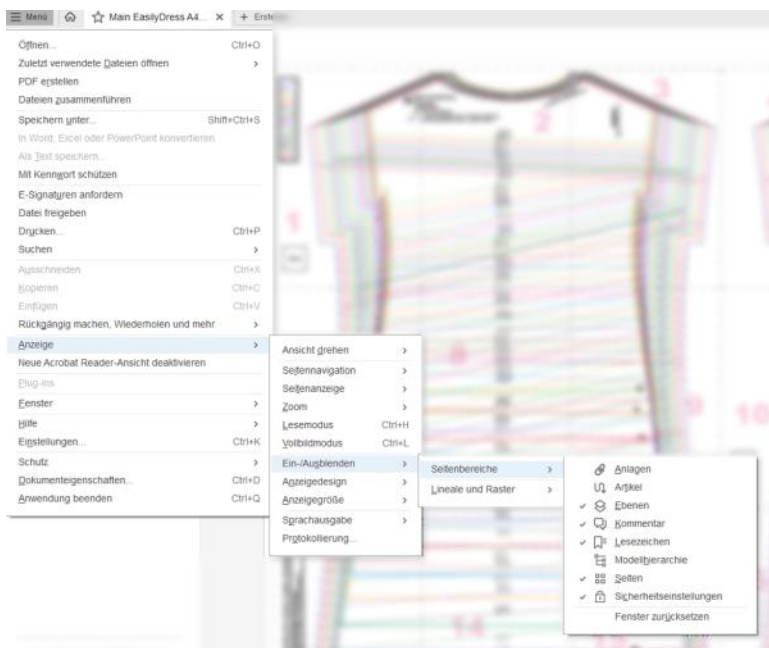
☰ Menü Main EasilyDress A4... × + Erste

Öffnen... Ctrl+O
Zuletzt verwendete Dateien öffnen ›
PDF erstellen
Dateien zusammenführen
Speichern unter... Shift+Ctrl+S
In Word, Excel oder PowerPoint konvertieren
Als Text speichern...
Mit Kennwort schützen
E-Signaturen anfordern
Datei freigeben
Drucken... Ctrl+P
Suchen ›
Ausschneiden Ctrl+X
Kopieren Ctrl+C
Einfügen Ctrl+V
Rückgängig machen, Wiederholen und mehr ›
Anzeige ›
Neue Acrobat Reader-Ansicht deaktivieren
Plug-ins
Fenster ›
Hilfe ›
Einstellungen... Ctrl+K
Schutz ›
Dokumenteigenschaften... Ctrl+D
Anwendung beenden Ctrl+Q

Ansicht drehen ›
Seitennavigation ›
Seitenanzeige ›
Zoom ›
Lesemodus Ctrl+H
Vollbildmodus Ctrl+L
Ein-/Ausblenden ›
Anzeigedesign ›
Anzeigegröße ›
Sprachausgabe ›
Protokollierung...

Seitenbereiche ›
Lineale und Raster ›

Anlagen
Artikel
✓ Ebenen
✓ Kommentar
✓ Lesezeichen
Modellhierarchie
✓ Seiten
✓ Sicherheitseinstellungen
Fenster zurücksetzen

1
2
3
10